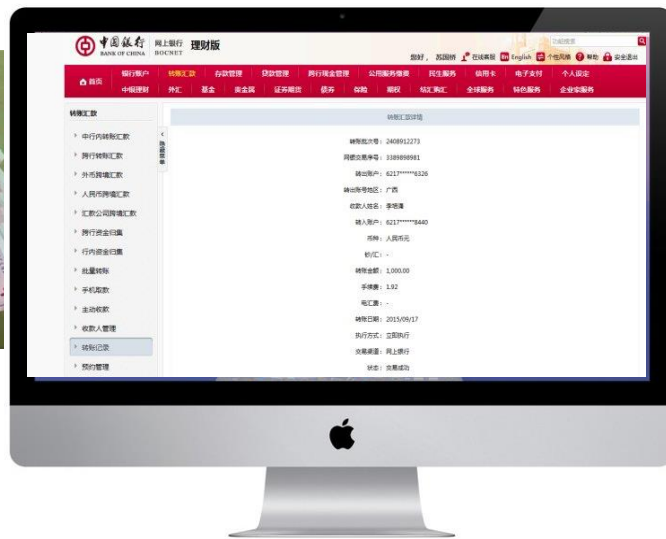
中国银行 BANK OF CHINA 网上银行 BOCNET 理财版

功能搜索

您好， 苏国桥 在线客服 English 个性风格 帮助 安全退出

首页 银行账户 转账汇款 存款管理 贷款管理 跨行现金管理 公用服务缴费 民生服务 信用卡 电子支付 个人设定
中银理财 外汇 基金 贵金属 证券期货 债券 存款 期权 结汇购汇 全球服务 特色服务 企业家服务

转账汇款

中行内转账汇款
跨行转账汇款
外币跨境汇款
人民币跨境汇款
汇款公司跨境汇款
跨行资金归集
行内资金归集
批量转账
手机取款
主动收款
收款人管理
转账记录
预约管理

隐藏菜单

转账汇款详情

转账批次号：2408912273
网银交易序号：3389898981
转出账户：6217*******6326
转出账号地区：广西
收款人姓名：李培清
转入账户：6217*******8440
币种：人民币元
钞/汇：-
转账金额：1,000.00
手续费：1.92
电汇费：-
转账日期：2015/09/17
执行方式：立即执行
交易渠道：网上银行
状态：交易成功